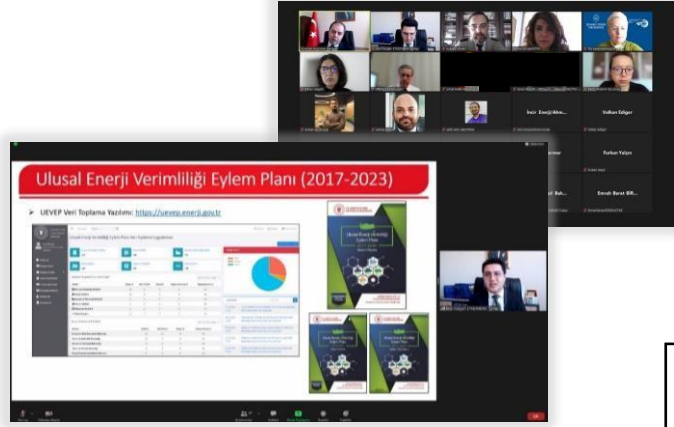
İzmir Enerji Ahm...

Volkan Ediger

Furkan Yalçın

Emrah Berat Bilt...

Ulusal Enerji Verimliliği Eylem Planı (2017-2023)

UEVEP Veri Toplama Yazılımı: https://uevep.enerji.gov.tr

Ulusal Enerji Verimliliği Eylem Planı

Ulusal Enerji Verimliliği Eylem Planı

Ulusal Enerji Verimliliği Eylem Planı